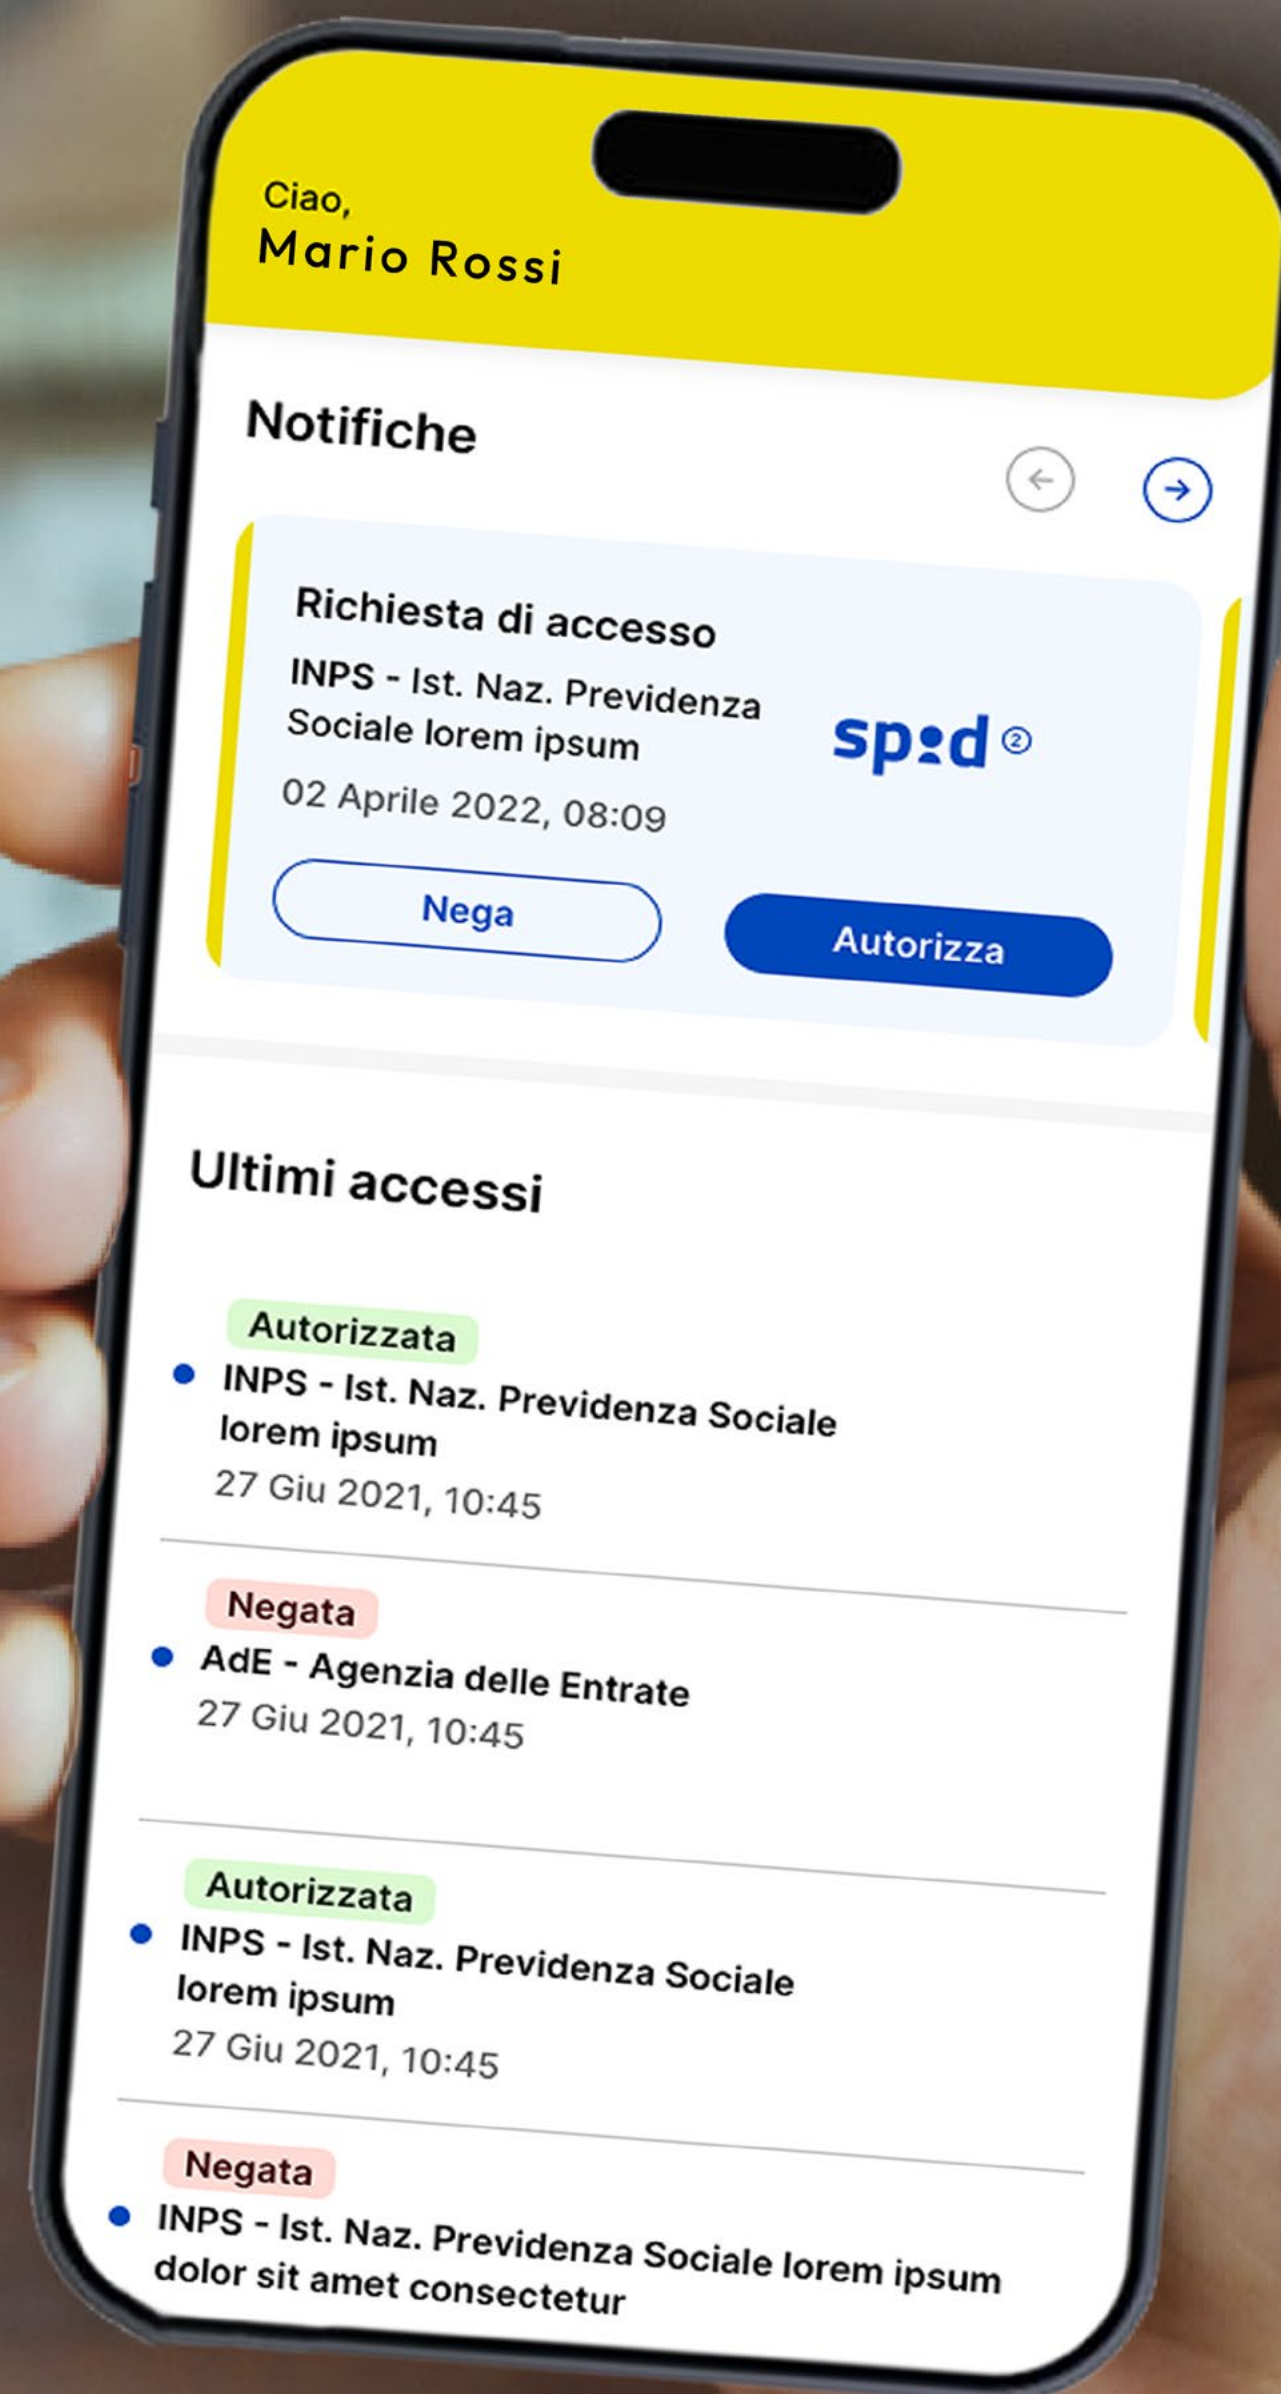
Ciao,
Mario Rossi

Notifiche

Richiesta di accesso
INPS - Ist. Naz. Previdenza Sociale lorem ipsum
02 Aprile 2022, 08:09

spid

Nega
Autorizza

Ultimi accessi

Autorizzata
INPS - Ist. Naz. Previdenza Sociale lorem ipsum
27 Giu 2021, 10:45

Negata
AdE - Agenzia delle Entrate
27 Giu 2021, 10:45

Autorizzata
INPS - Ist. Naz. Previdenza Sociale lorem ipsum
27 Giu 2021, 10:45

Negata
INPS - Ist. Naz. Previdenza Sociale lorem ipsum dolor sit amet consectetur